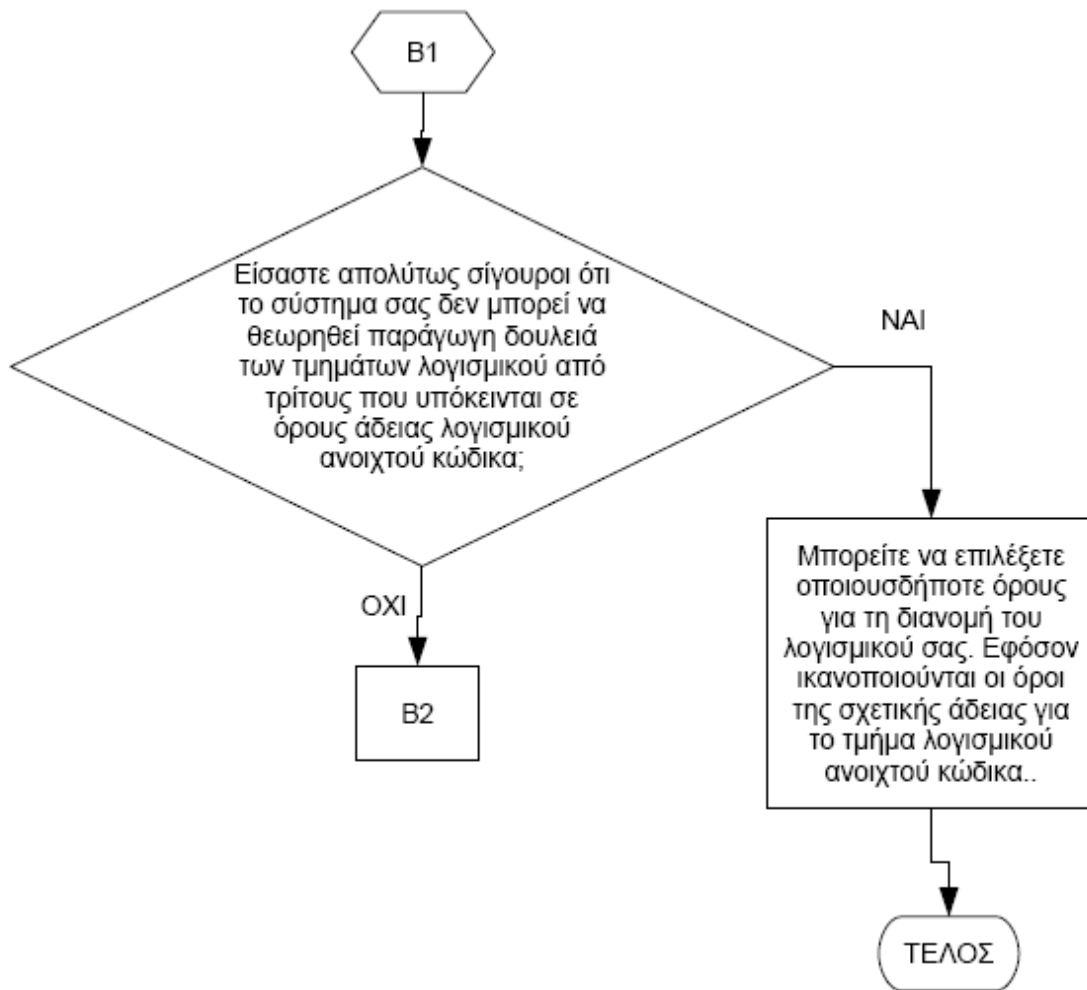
B1

Είσαστε απολύτως σίγουροι ότι το σύστημα σας δεν μπορεί να θεωρηθεί παράγωγη δουλειά των τμημάτων λογισμικού από τρίτους που υπόκεινται σε όρους άδειας λογισμικού ανοιχτού κώδικα;

ΝΑΙ

Μπορείτε να επιλέξετε οποιουσδήποτε όρους για τη διανομή του λογισμικού σας. Εφόσον ικανοποιούνται οι όροι της σχετικής άδειας για το τμήμα λογισμικού ανοιχτού κώδικα..

ΟΧΙ

B2

ΤΕΛΟΣ